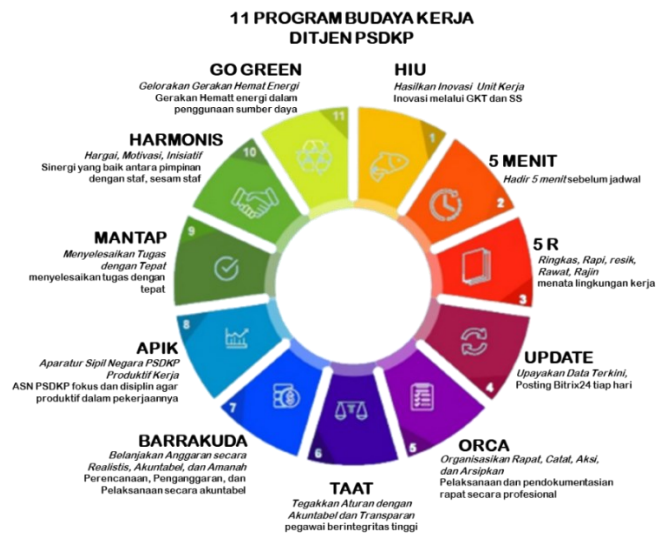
11 PROGRAM BUDAYA KERJA
DITJEN PSDKP

HIU
Hasilkan Inovasi Unit Kerja
Inovasi melalui GKT dan SS

5 MENIT
Hadir 5 menit sebelum jadwal

5 R
Ringkas, Rapi, resik, Rawat, Rajin
menata lingkungan kerja

UPDATE
Upayakan Data Terkini,
Posting Bitrix24 tiap hari

ORCA
Organisasikan Rapat, Catat, Aksi, dan Arsipkan
Pelaksanaan dan pendokumentasian rapat secara profesional

TAAT
Tegakkan Aturan dengan Akuntabel dan Transparan
pegawai berintegritas tinggi

BARRAKUDA
Belanjakan Anggaran secara Realistis, Akuntabel, dan Amanah
Perencanaan, Penganggaran, dan Pelaksanaan secara akuntabel

APIK
Aparatur Sipil Negara PSDKP Produktif Kerja
ASN PSDKP fokus dan disiplin agar produktif dalam pekerjaannya

MANTAP
Menyelesaikan Tugas dengan Tepat
menyelesaikan tugas dengan tepat

HARMONIS
Hargai, Motivasi, Inisiatif
Sinergi yang baik antara pimpinan dengan staf, sesam staf

GO GREEN
Gelorakan Gerakan Hemat Energi
Gerakan Hematt energi dalam penggunaan sumber daya

1
2
3
4
5
6
7
8
9
10
11